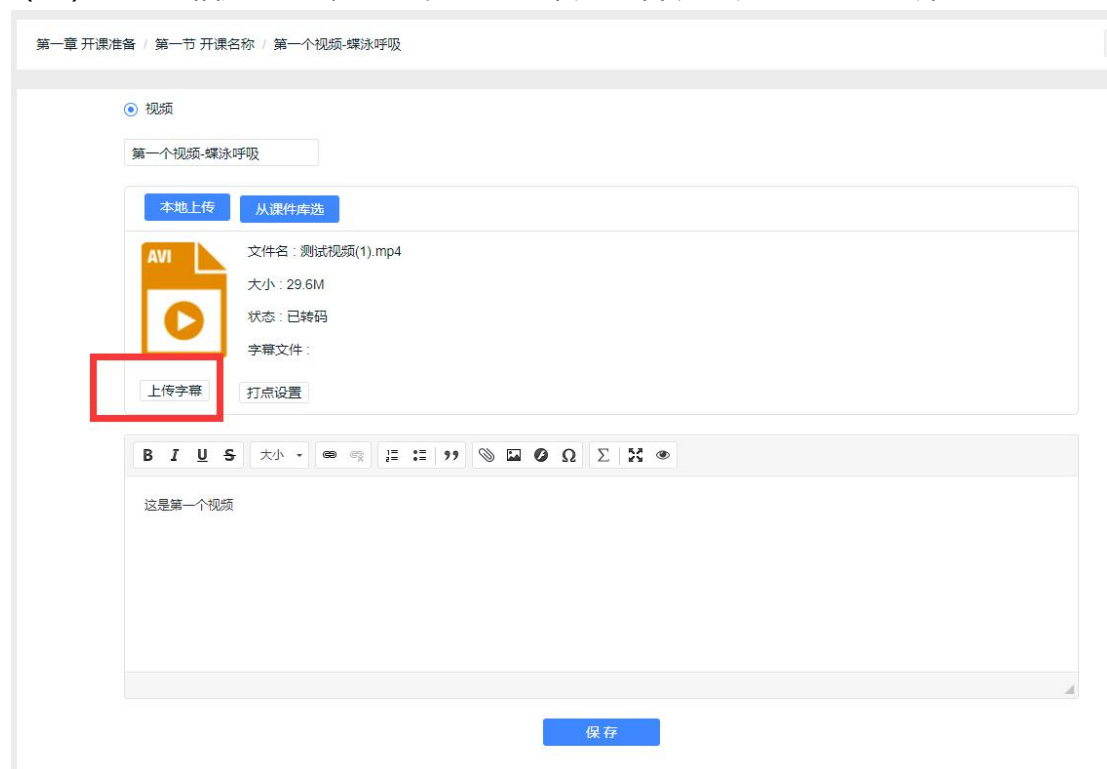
第一章 开课准备 / 第一节 开课名称 / 第一个视频-蝶泳呼吸

视频

第一个视频-蝶泳呼吸

本地上传 从课件库选

AVI

文件名：测试视频(1).mp4

大小：29.6M

状态：已转码

字幕文件：

上传字幕 打点设置

B I U S 大小 Ω Σ

这是第一个视频

保存